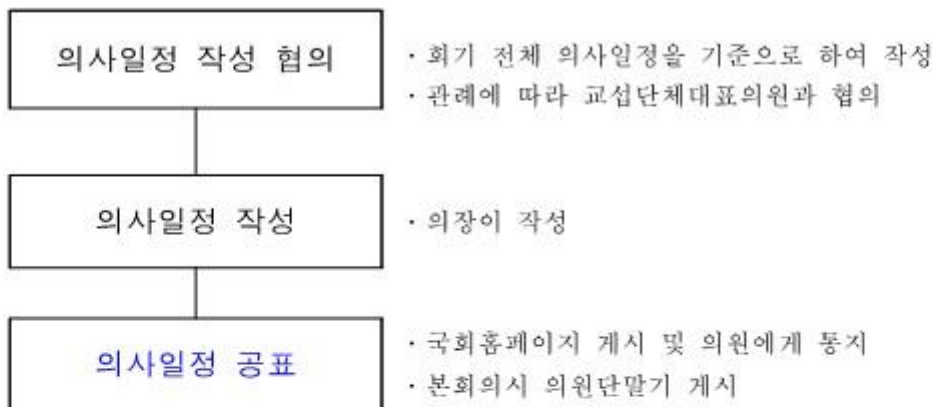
의사일정 작성 협의

· 회기 전체 의사일정을 기준으로 하여 작성
· 관례에 따라 교섭단체대표의원과 협의

의사일정 작성

· 의장이 작성

의사일정 공표

· 국회홈페이지 게시 및 의원에게 통지
· 본회의시 의원단말기 게시